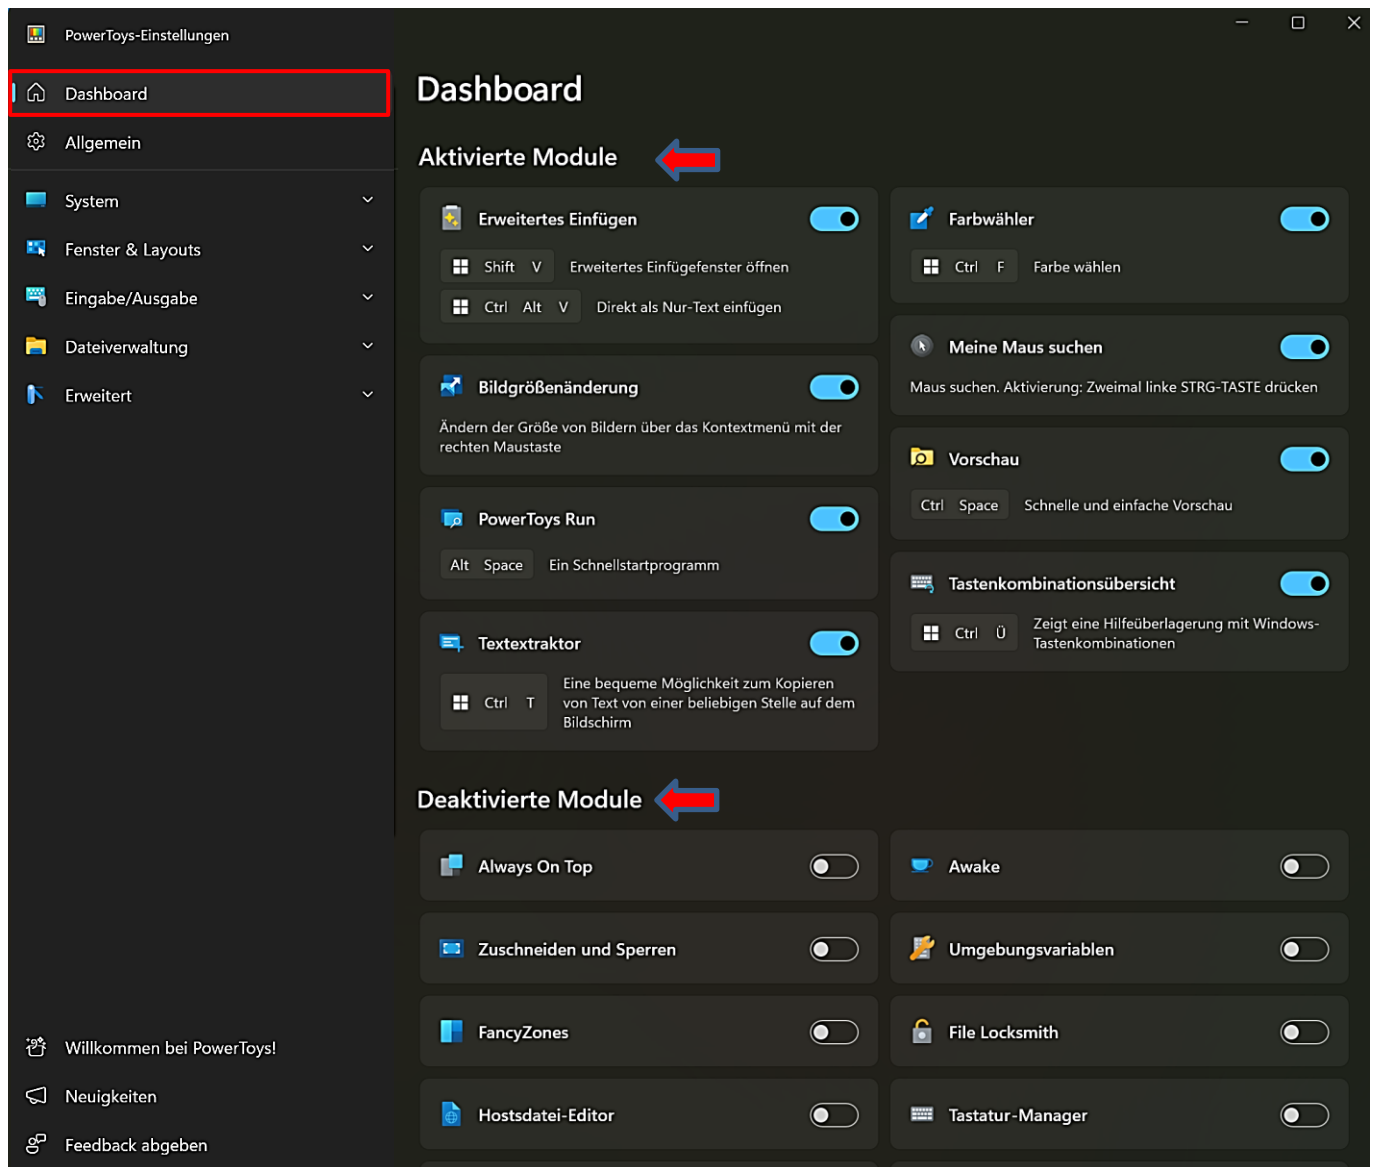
PowerToys-Einstellungen

Dashboard

Allgemein

System

Fenster & Layouts

Eingabe/Ausgabe

Dateiverwaltung

Erweitert

Willkommen bei PowerToys!

Neuigkeiten

Feedback abgeben

Dashboard

Aktivierte Module

Erweitertes Einfügen

Shift V Erweitertes Einfügefenster öffnen

Ctrl Alt V Direkt als Nur-Text einfügen

Farbwähler

Ctrl F Farbe wählen

Meine Maus suchen

Maus suchen. Aktivierung: Zweimal linke STRG-TASTE drücken

Bildgrößenänderung

Ändern der Größe von Bildern über das Kontextmenü mit der rechten Maustaste

Vorschau

Ctrl Space Schnelle und einfache Vorschau

PowerToys Run

Alt Space Ein Schnellstartprogramm

Tastenkombinationsübersicht

Ctrl Ü Zeigt eine Hilfeüberlagerung mit Windows-Tastenkombinationen

Textextraktor

Ctrl T Eine bequeme Möglichkeit zum Kopieren von Text von einer beliebigen Stelle auf dem Bildschirm

Deaktivierte Module

Always On Top

Awake

Zuschneiden und Sperren

Umgebungsvariablen

FancyZones

File Locksmith

Hostsdatei-Editor

Tastatur-Manager